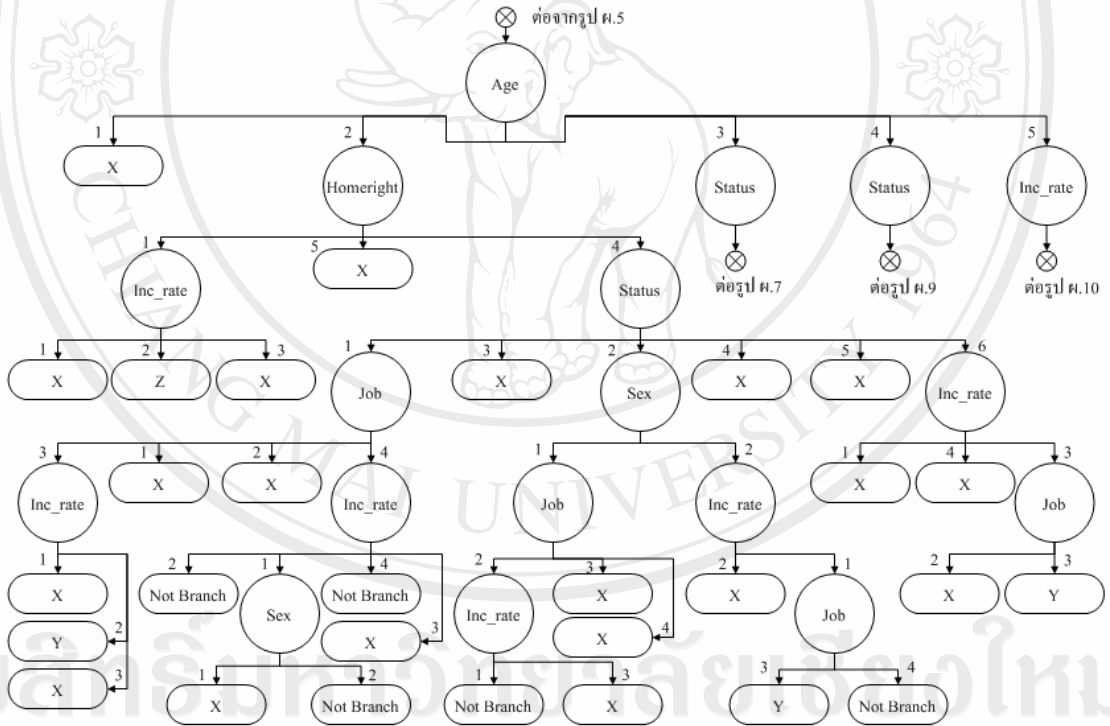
ต่อจากรูป ผ.5

Age

1
X

2
Homeright

3
Status
ต่อรูป ผ.7

4
Status
ต่อรูป ผ.9

5
Inc_rate
ต่อรูป ผ.10

1
Inc_rate

5
X

4
Status

1
X

2
Z

3
X

1
Job

3
X

2
Sex

4
X

5
X

6
Inc_rate

3
Inc_rate

1
X

2
X

4
Inc_rate

1
Job

2
Inc_rate

1
X

4
X

3
Job

1
X

2
Y

3
X

2
Not Branch

1
Sex

4
Not Branch

3
X

1
X

2
Not Branch

2
Inc_rate

3
X

4
X

1
Not Branch

3
X

2
X

1
Job

3
Y

4
Not Branch

2
X

3
Y